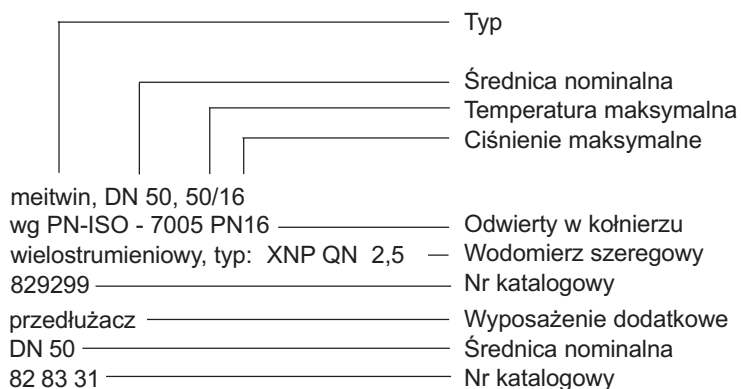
Typ

Średnica nominalna
Temperatura maksymalna
Ciśnienie maksymalne

meitwin, DN 50, 50/16
wg PN-ISO - 7005 PN16 — Odwierty w kołnierzu
wielostrumieniowy, typ: XNP QN 2,5 — Wodomierz szeregowy
829299 — Nr katalogowy

przedłużacz — Wyposażenie dodatkowe
DN 50 — Średnica nominalna
82 83 31 — Nr katalogowy